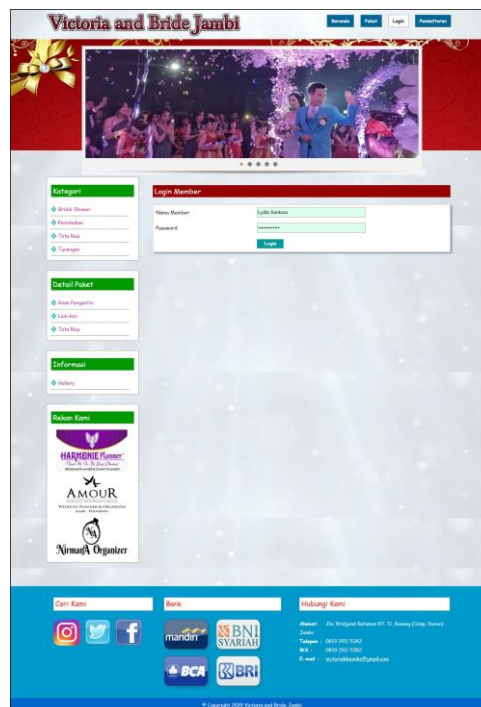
Victoria and Bride Jambi

Beranda
Paket
Login
Pendaftaran

Kategori
Bridal Shower
Pernikahan
Tata Rias
Tunangan

Detail Paket
Baju Pengantin
Lain-lain
Tata Rias

Informasi
Gallery

Rekan Kami
HARMONIE Planner
AMOUR
WEDDING PLANNER & ORGANIZER
NirmalA Organizer

Login Member
Nama Member Lydia Santoso
Password ••••••••••
Login

Cari Kami

Bank
mandiri
BNI SYARIAH
BCA
BRI

Hubungi Kami
Alamat : Jln. Bridjend Katamso RT. 11, Kasang (Simp. Surau), Jambi
Telepon : 0819 0911 5382
WA : 0819 0911 5382
E-mail : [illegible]@gmail.com

© Copyright 2019 Victoria and Bride Jambi